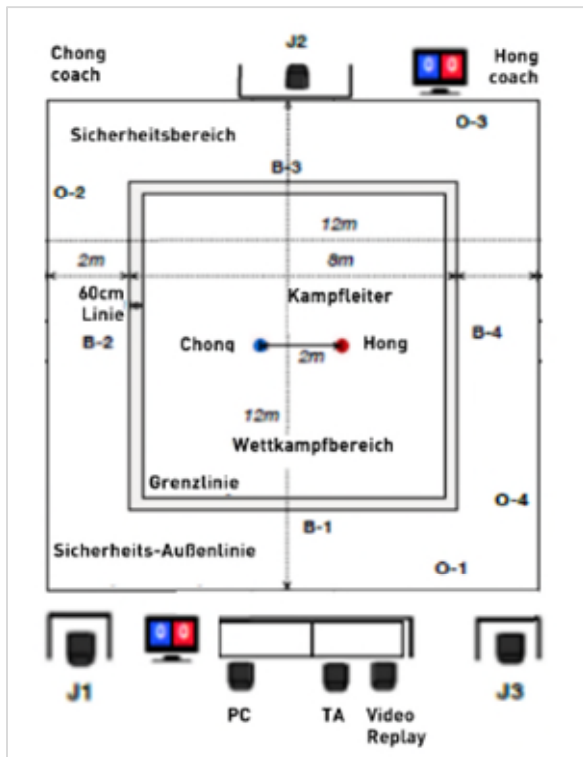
Chong coach

J2

Hong coach

Sicherheitsbereich

O-3

B-3

O-2

12m

2m

8m

60cm Linie

Kampfleiter

B-2

Chong

Hong

B-4

2m

12m

Wettkampfbereich

Grenzlinie

O-4

B-1

Sicherheits-Außenlinie

O-1

J1

PC

TA

Video Replay

J3